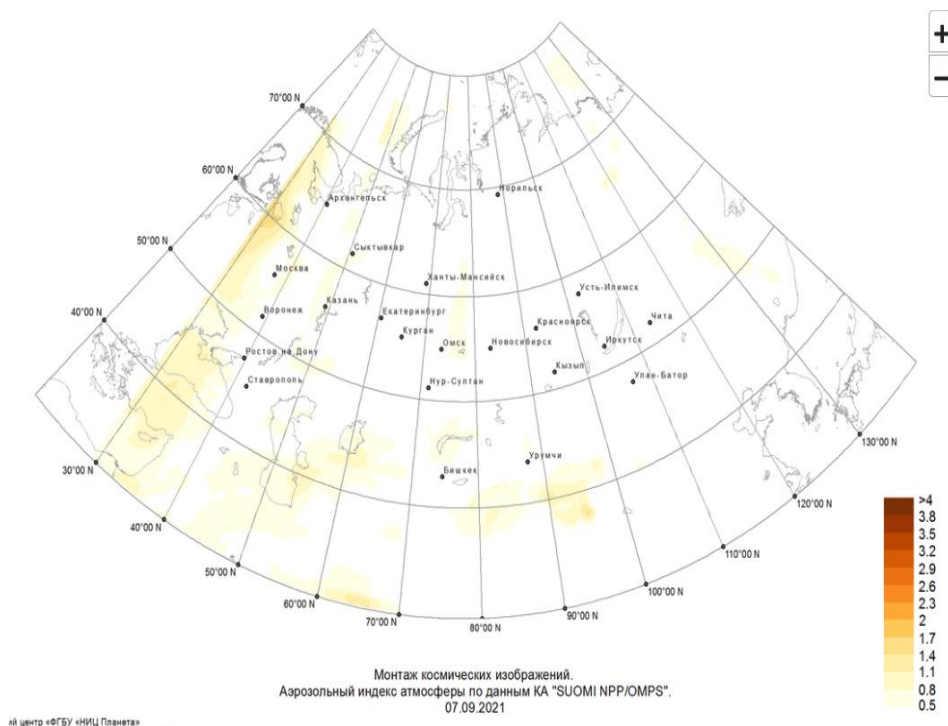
+
−

70°00 N
60°00 N
50°00 N
40°00 N
30°00 N
40°00 N
50°00 N
60°00 N
70°00 N
80°00 N
90°00 N
100°00 N
110°00 N
120°00 N
130°00 N

Архангельск
Норильск
Сыктывкар
Москва
Ханты-Мансийск
Усть-Илимск
Воронеж
Казань
Екатеринбург
Чита
Красноярск
Курган
Омск
Новосибирск
Иркутск
Ростов-на-Дону
Кызыл
Ставрополь
Нур-Султан
Улан-Батор
Урумчи
Бишкек

>4
3.8
3.5
3.2
2.9
2.6
2.3
2
1.7
1.4
1.1
0.8
0.5

Монтаж космических изображений.
Аэрозольный индекс атмосферы по данным КА "SUOMI NPP/OMPS".
07.09.2021

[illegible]й центр «ФГБУ «НИЦ Планета»